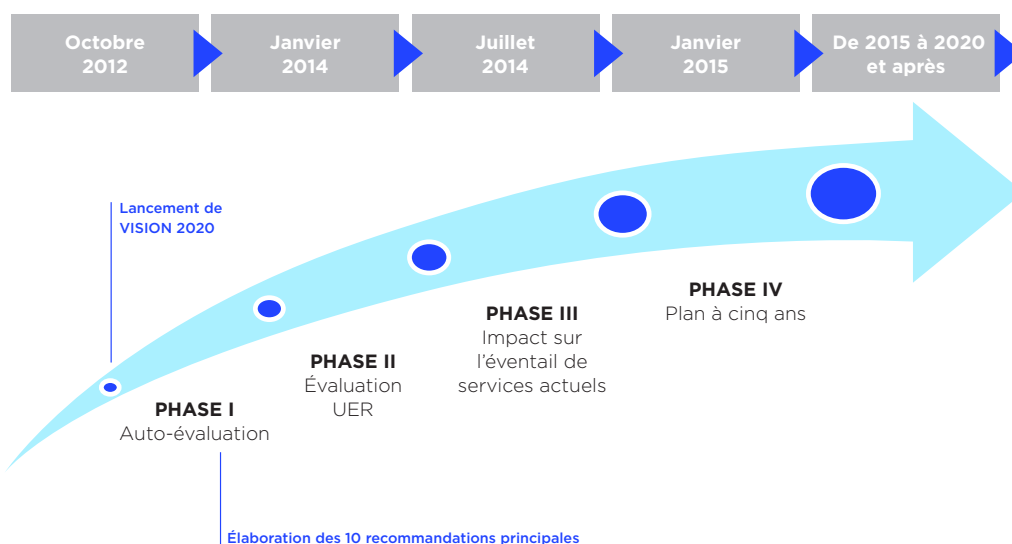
Octobre 2012

Janvier 2014

Juillet 2014

Janvier 2015

De 2015 à 2020 et après

Lancement de VISION 2020

PHASE I
Auto-évaluation

PHASE II
Évaluation UER

PHASE III
Impact sur l’éventail de services actuels

PHASE IV
Plan à cinq ans

Élaboration des 10 recommandations principales